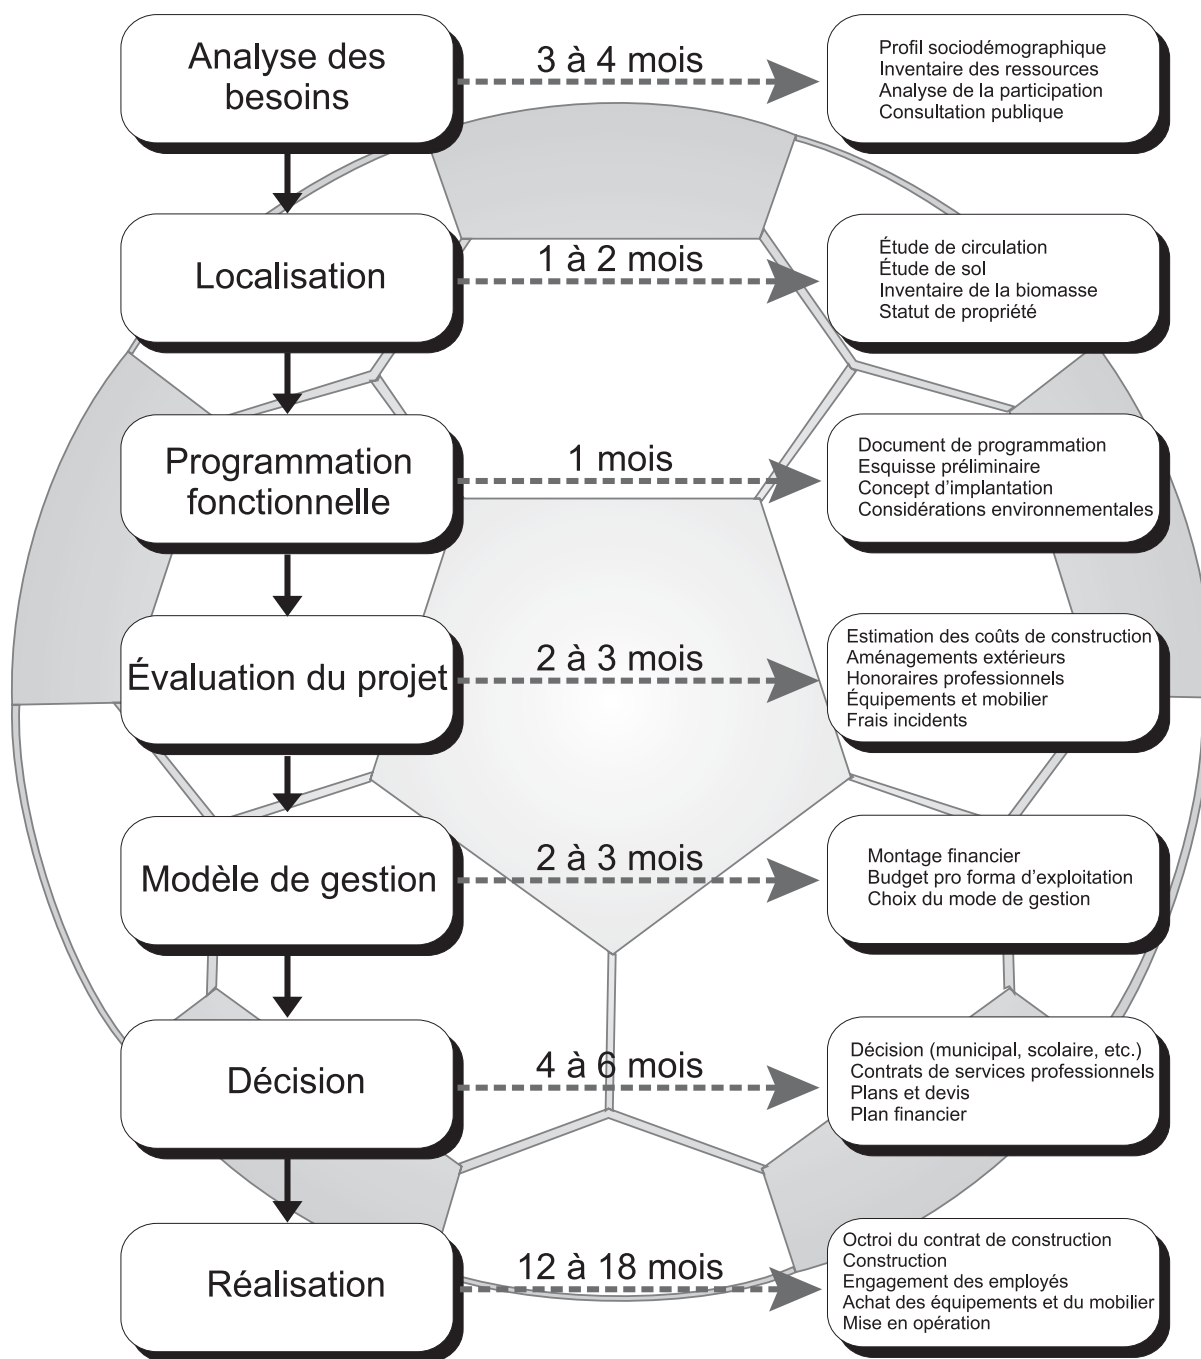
Analyse des besoins

3 à 4 mois

Profil sociodémographique
Inventaire des ressources
Analyse de la participation
Consultation publique

Localisation

1 à 2 mois

Étude de circulation
Étude de sol
Inventaire de la biomasse
Statut de propriété

Programmation fonctionnelle

1 mois

Document de programmation
Esquisse préliminaire
Concept d'implantation
Considérations environnementales

Évaluation du projet

2 à 3 mois

Estimation des coûts de construction
Aménagements extérieurs
Honoraires professionnels
Équipements et mobilier
Frais incidents

Modèle de gestion

2 à 3 mois

Montage financier
Budget pro forma d'exploitation
Choix du mode de gestion

Décision

4 à 6 mois

Décision (municipal, scolaire, etc.)
Contrats de services professionnels
Plans et devis
Plan financier

Réalisation

12 à 18 mois

Octroi du contrat de construction
Construction
Engagement des employés
Achat des équipements et du mobilier
Mise en opération